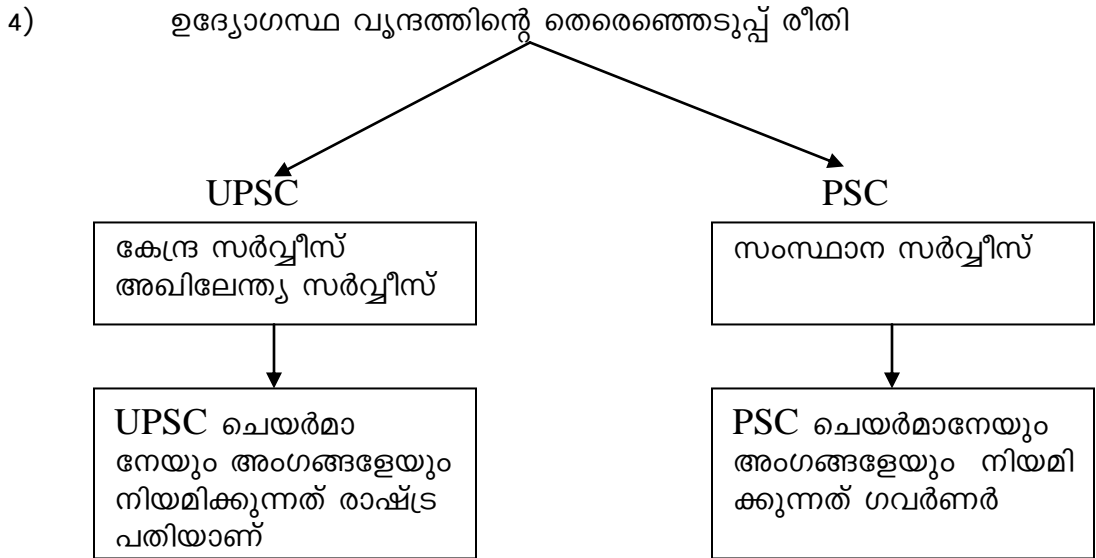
4) ഉദ്യോഗസ്ഥ വൃന്ദത്തിന്റെ തെരെഞ്ഞെടുപ്പ് രീതി

UPSC

PSC

കേന്ദ്ര സർവ്വീസ്
അഖിലേന്ത്യ സർവ്വീസ്

സംസ്ഥാന സർവ്വീസ്

UPSC ചെയർമാനേയും അംഗങ്ങളേയും നിയമിക്കുന്നത് രാഷ്ട്രപതിയാണ്

PSC ചെയർമാനേയും അംഗങ്ങളേയും നിയമിക്കുന്നത് ഗവർണർ